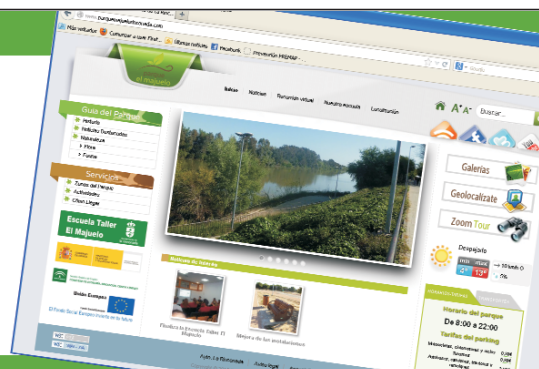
Más visitados
Comenzar a usar Firef...
Últimas noticias
Facebook
Prevención MAPFRE
el majuelo
Inicio
Noticias
Recorrido virtual
Nuestro Parque
Localización
Buscar...
Guía del Parque
Historia
Edificios Destacados
Naturaleza
Flora
Fauna
Servicios
Zonas del Parque
Actividades
Cómo Llegar
Escuela Taller El Majuelo
Unión Europea
Galerías
Geolocalízate
Zoom Tour
Despejado
Horario del parque
De 8:00 a 22:00
Tarifas del parking
Noticias del Parque
Mejora de las instalaciones
Ayto. La Rinconada
Aviso legal